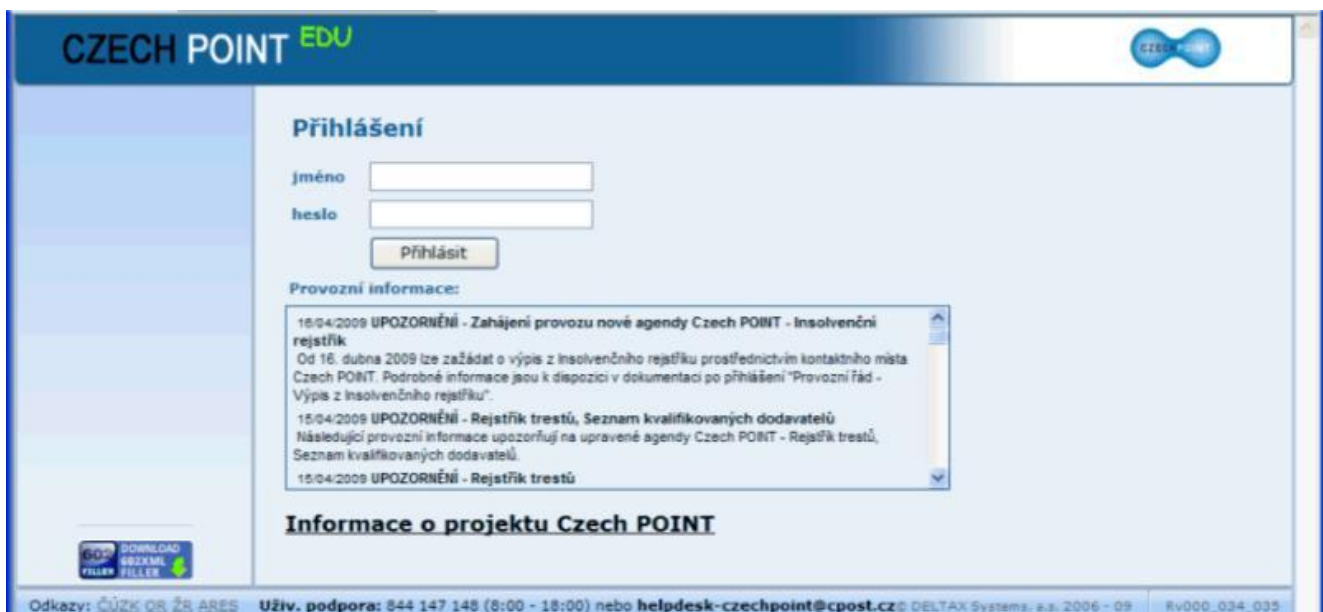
CZECH POINT EDU

CZECH POINT

Přihlášení

jméno

heslo

Přihlásit

Provozní informace:

16/04/2009 UPOZORNĚNÍ - Zahájení provozu nové agendy Czech POINT - Insolvenční rejstřík
Od 16. dubna 2009 lze zažádat o výpis z Insolvenčního rejstříku prostřednictvím kontaktního místa Czech POINT. Podrobné informace jsou k dispozici v dokumentaci po přihlášení "Provozní řád - Výpis z Insolvenčního rejstříku".

15/04/2009 UPOZORNĚNÍ - Rejstřík trestů, Seznam kvalifikovaných dodavatelů
Následující provozní informace upozorňují na upravené agendy Czech POINT - Rejstřík trestů, Seznam kvalifikovaných dodavatelů.

15/04/2009 UPOZORNĚNÍ - Rejstřík trestů

Informace o projektu Czech POINT

602 FILLER DOWNLOAD 602XML FILLER

Odkazy: ČÚZK OR ŽR ARES Uživ. podpora: 844 147 148 (8:00 - 18:00) nebo helpdesk-czechpoint@cpost.cz© DELTAX Systems, a.s. 2006 - 09 Rv000_034_035